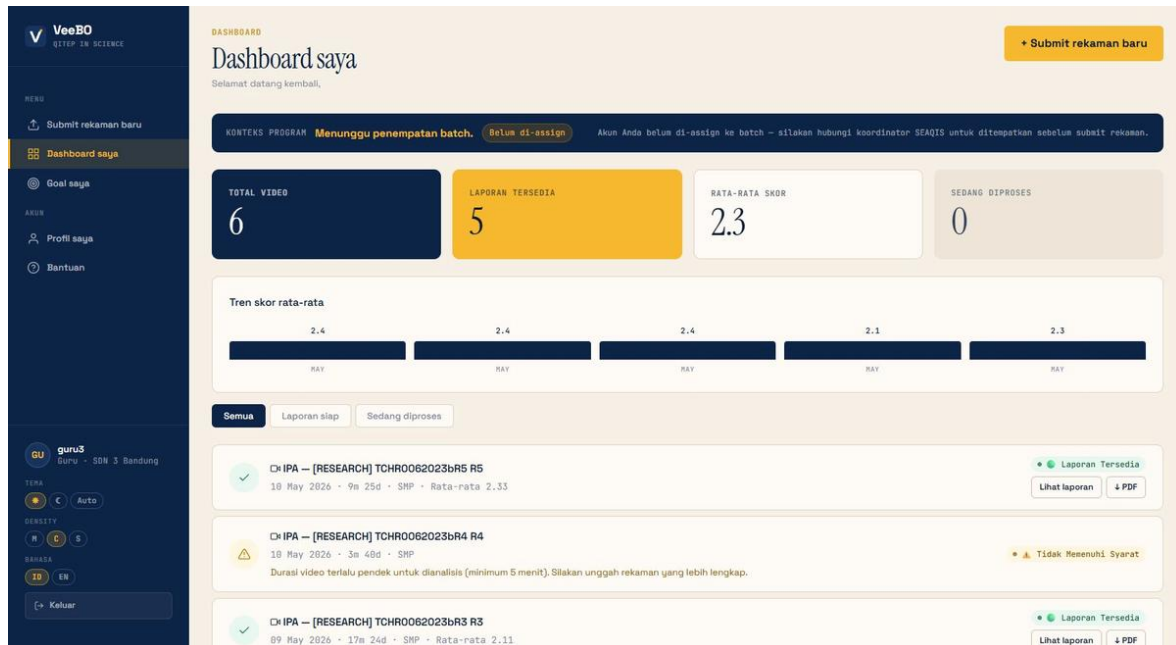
V VeeBO
QITEP IN SCIENCE

MENU
Submit rekaman baru
Dashboard saya
Goal saya
AKUN
Profil saya
Bantuan

GU guru3
Guru · SDN 3 Bandung
TEMA
C Auto
DENSITY
M C S
BAHASA
ID EN
Keluar

DASHBOARD
Dashboard saya
Selamat datang kembali,

+ Submit rekaman baru

KONTEKS PROGRAM Menunggu penempatan batch. Belum di-assign Akun Anda belum di-assign ke batch — silakan hubungi koordinator SEAQIS untuk ditempatkan sebelum submit rekaman.

TOTAL VIDEO
6
LAPORAN TERSEDIA
5
RATA-RATA SKOR
2.3
SEDANG DIPROSES
0

Tren skor rata-rata
2.4 2.4 2.4 2.1 2.3
MAY MAY MAY MAY MAY

Semua Laporan siap Sedang diproses

IPA — [RESEARCH] TCHR0062023bR5 R5
10 May 2026 · 9m 25d · SMP · Rata-rata 2.33
Laporan Tersedia
Lihat laporan ↓PDF

IPA — [RESEARCH] TCHR0062023bR4 R4
10 May 2026 · 3m 40d · SMP
Durasi video terlalu pendek untuk dianalisis (minimum 5 menit). Silakan unggah rekaman yang lebih lengkap.
Tidak Memenuhi Syarat

IPA — [RESEARCH] TCHR0062023bR3 R3
09 May 2026 · 17m 24d · SMP · Rata-rata 2.11
Laporan Tersedia
Lihat laporan ↓PDF